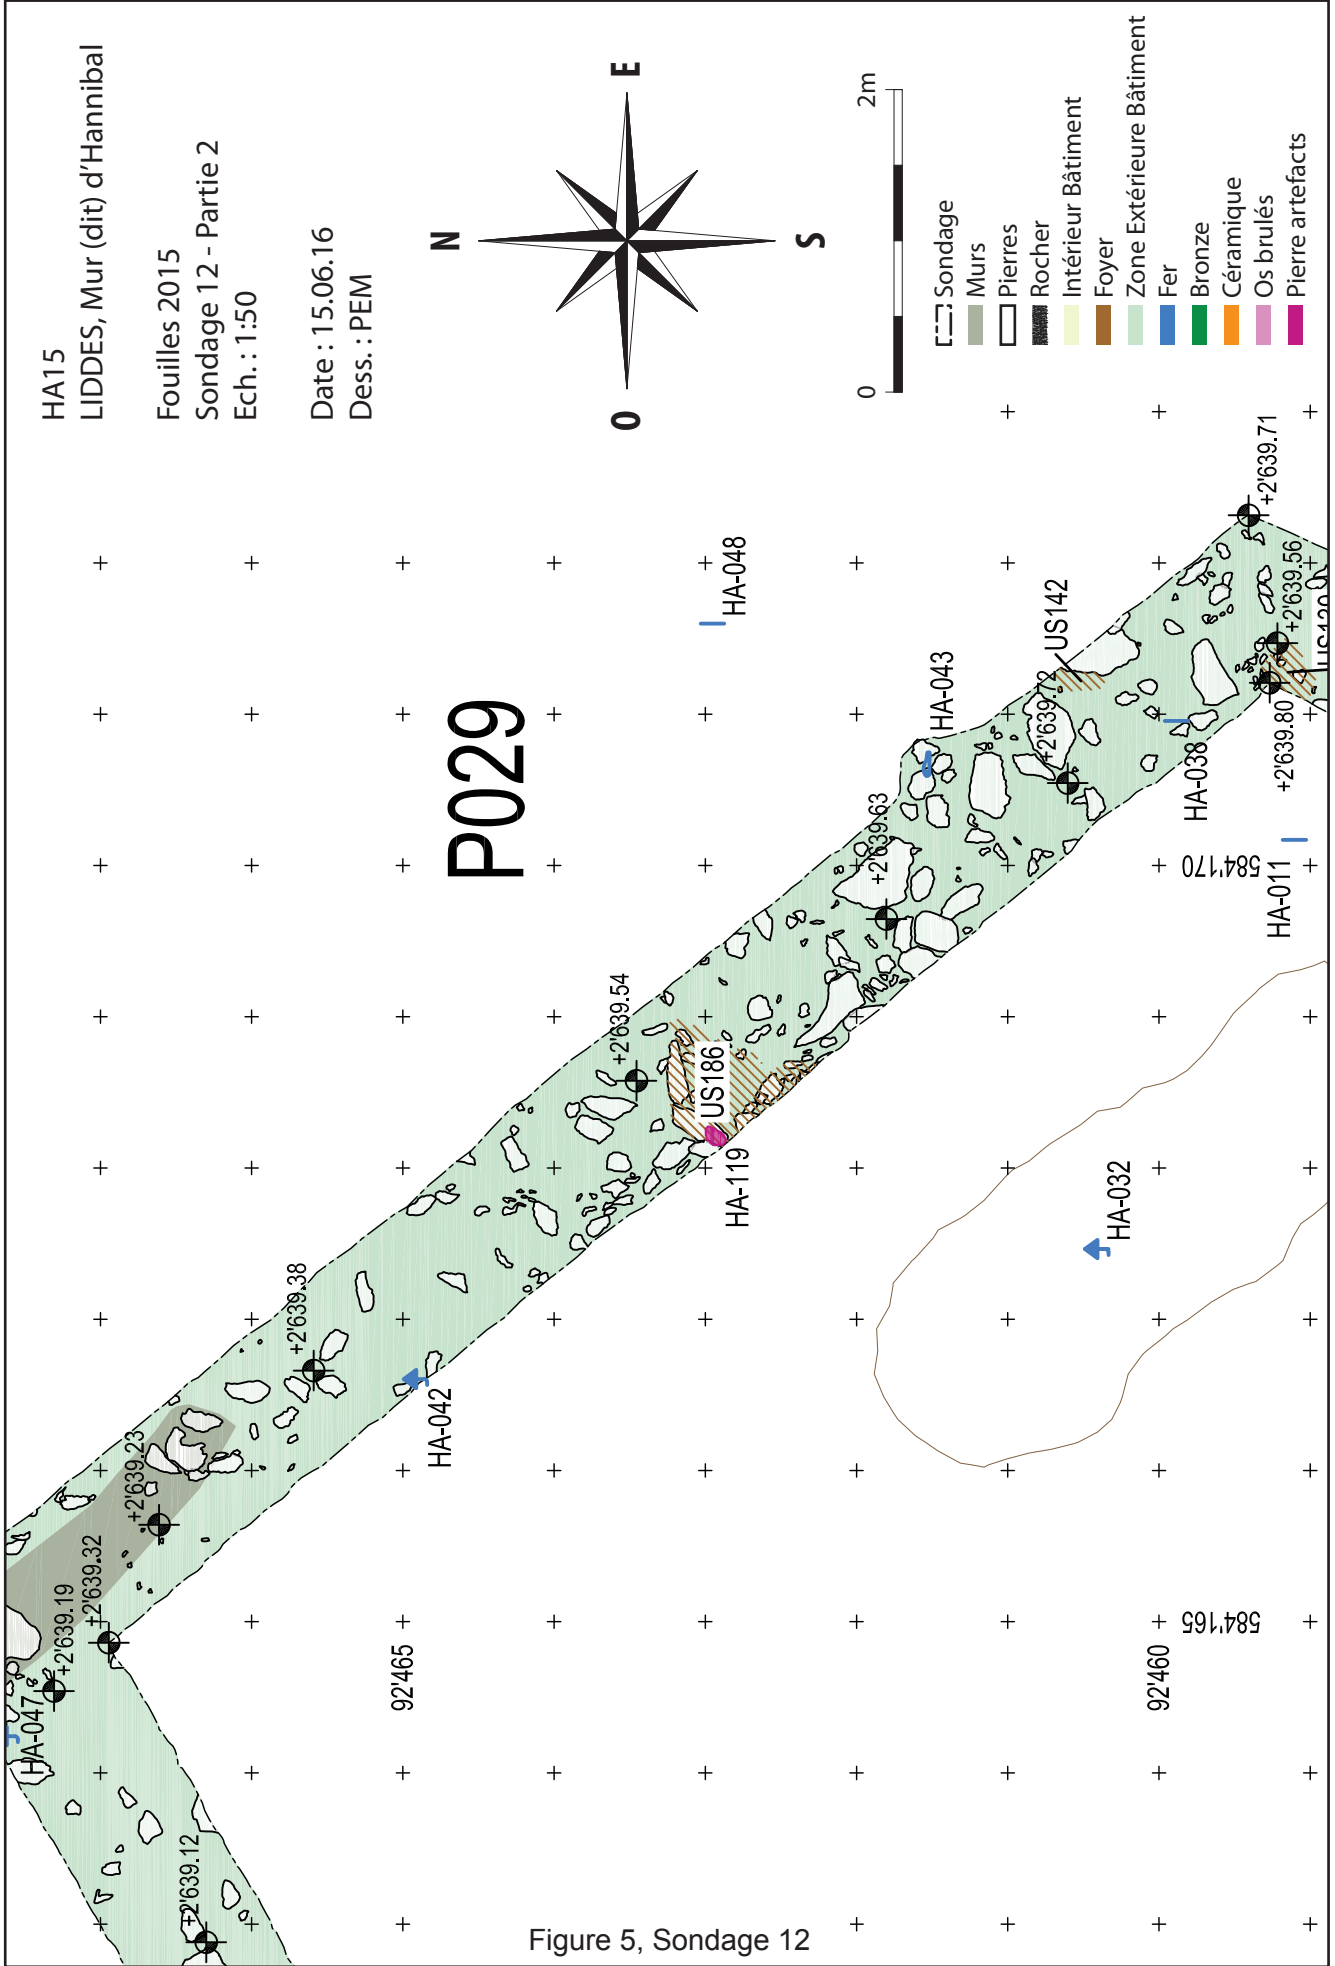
HA15
LIDDES, Mur (dit) d'Hannibal

Fouilles 2015
Sondage 12 - Partie 2
Ech. : 1:50

Date : 15.06.16
Dess. : PEM

N
E
S
O

0
2m

Sondage
Murs
Pierres
Rocher
Intérieur Bâtiment
Foyer
Zone Extérieure Bâtiment
Fer
Bronze
Céramique
Os brulés
Pierre artefacts

P029

HA-048
HA-043
US142
+2'639.71
+2'639.56
+2'639.80
+2'639.12
HA-038
HA-011
584'170
+2'639.63
+2'639.54
US186
HA-119
HA-032
+2'639.38
HA-042
+2'639.23
+2'639.32
+2'639.19
HA-047
92'465
92'460
584'165
+2'639.12

Figure 5, Sondage 12